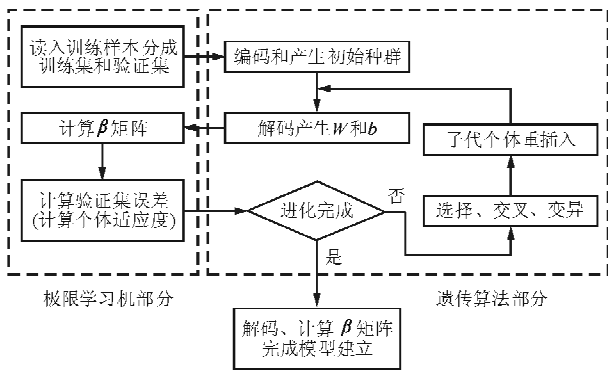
读入训练样本分成训练集和验证集

编码和产生初始种群

计算$\boldsymbol{\beta}$矩阵

解码产生$W$和$b$

子代个体重插入

计算验证集误差(计算个体适应度)

进化完成

否

选择、交叉、变异

是

极限学习机部分

遗传算法部分

解码、计算$\boldsymbol{\beta}$矩阵完成模型建立